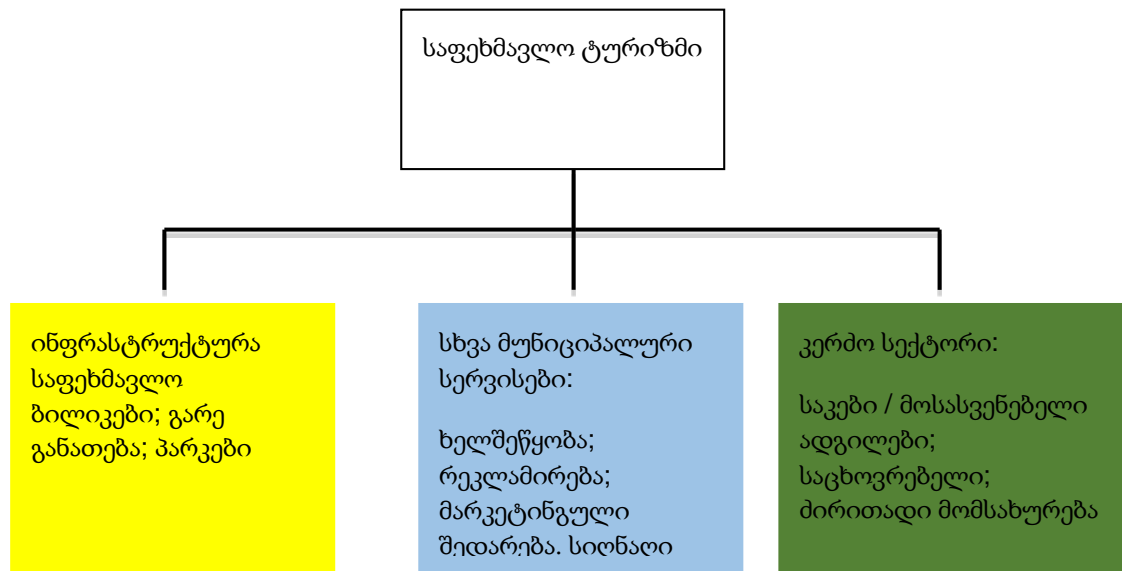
საფეხმავლო ტურიზმი

ინფრასტრუქტურა საფეხმავლო ბილიკები; გარე განათება; პარკები

სხვა მუნიციპალური სერვისები:

ხელშეწყობა; რეკლამირება; მარკეტინგული შედარება. სიღნაღი

კერძო სექტორი:

საკები / მოსასვენებელი ადგილები; საცხოვრებელი; ძირითადი მომსახურება